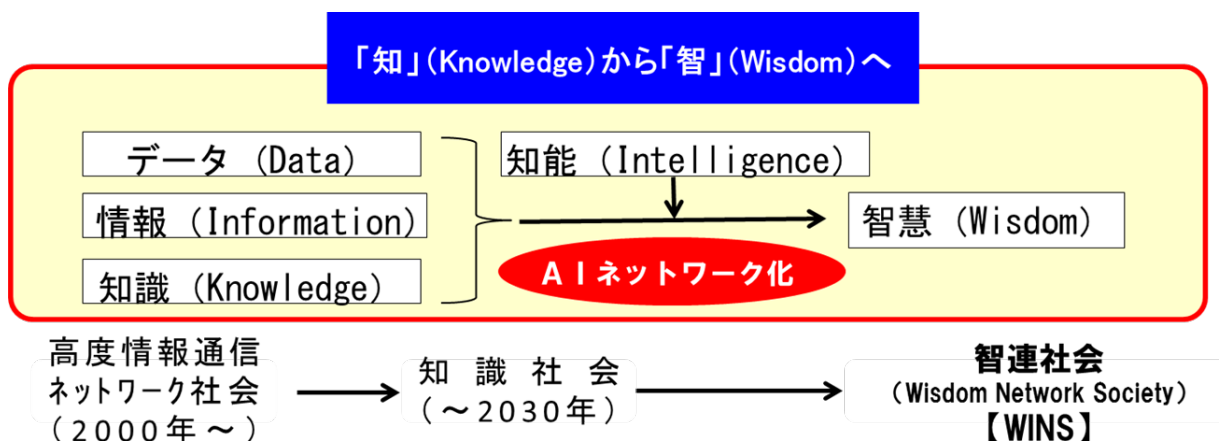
「知」(Knowledge)から「智」(Wisdom)へ

データ (Data)

情報 (Information)

知識 (Knowledge)

知能 (Intelligence)

智慧 (Wisdom)

AIネットワーク化

高度情報通信ネットワーク社会(2000年～)

知識社会(～2030年)

智連社会
(Wisdom Network Society)
【WINS】